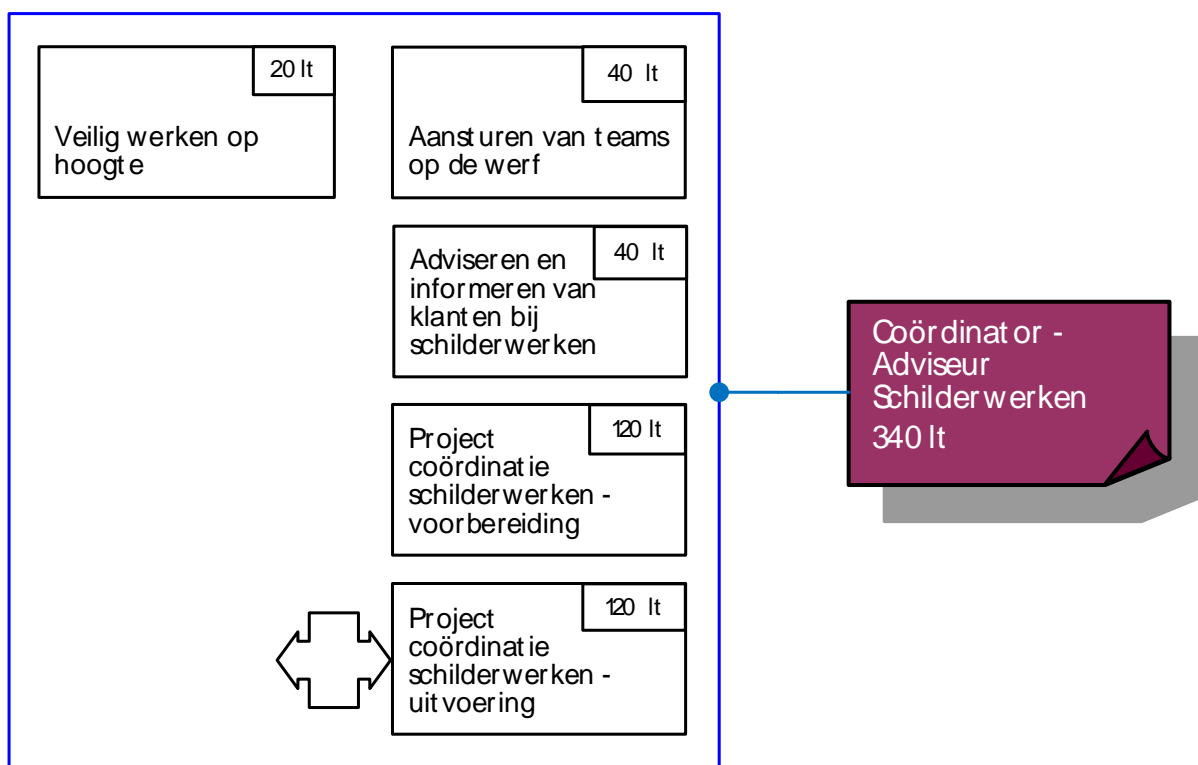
20 lt

Veilig werken op hoogte

40 lt

Aansturen van teams op de werf

40 lt

Adviseren en informeren van klanten bij schilderwerken

120 lt

Project coördinatie schilderwerken - voorbereiding

120 lt

Project coördinatie schilderwerken - uitvoering

Coördinator - Adviseur Schilderwerken

340 lt